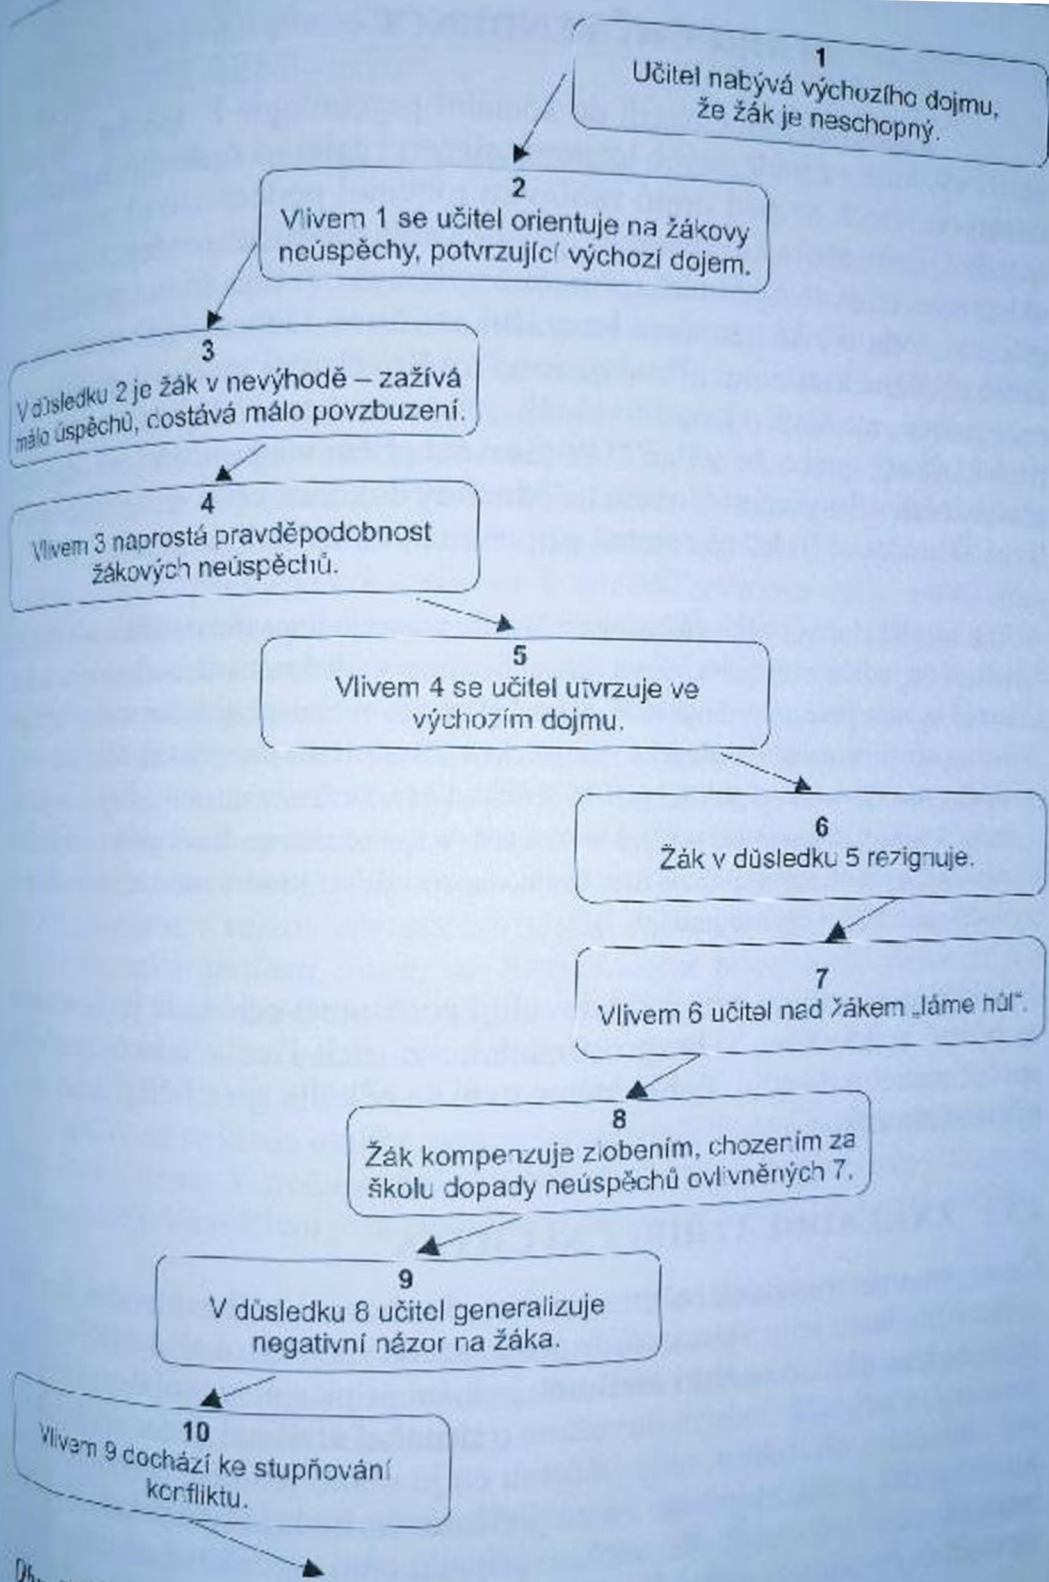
1
Učitel nabývá výchozího dojmu, že žák je neschopný.

2
Vlivem 1 se učitel orientuje na žákovy neúspěchy, potvrzující výchozí dojem.

3
V důsledku 2 je žák v nevýhodě – zažívá málo úspěchů, dostává málo povzbuzení.

4
Vlivem 3 naprostá pravděpodobnost žákových neúspěchů.

5
Vlivem 4 se učitel utvrzuje ve výchozím dojmu.

6
Žák v důsledku 5 rezignuje.

7
Vlivem 6 učitel nad žákem „láme hůl".

8
Žák kompenzuje zlobením, chozením za školu dopady neúspěchů ovlivněných 7.

9
V důsledku 8 učitel generalizuje negativní názor na žáka.

10
Vlivem 9 dochází ke stupňování konfliktu.

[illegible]